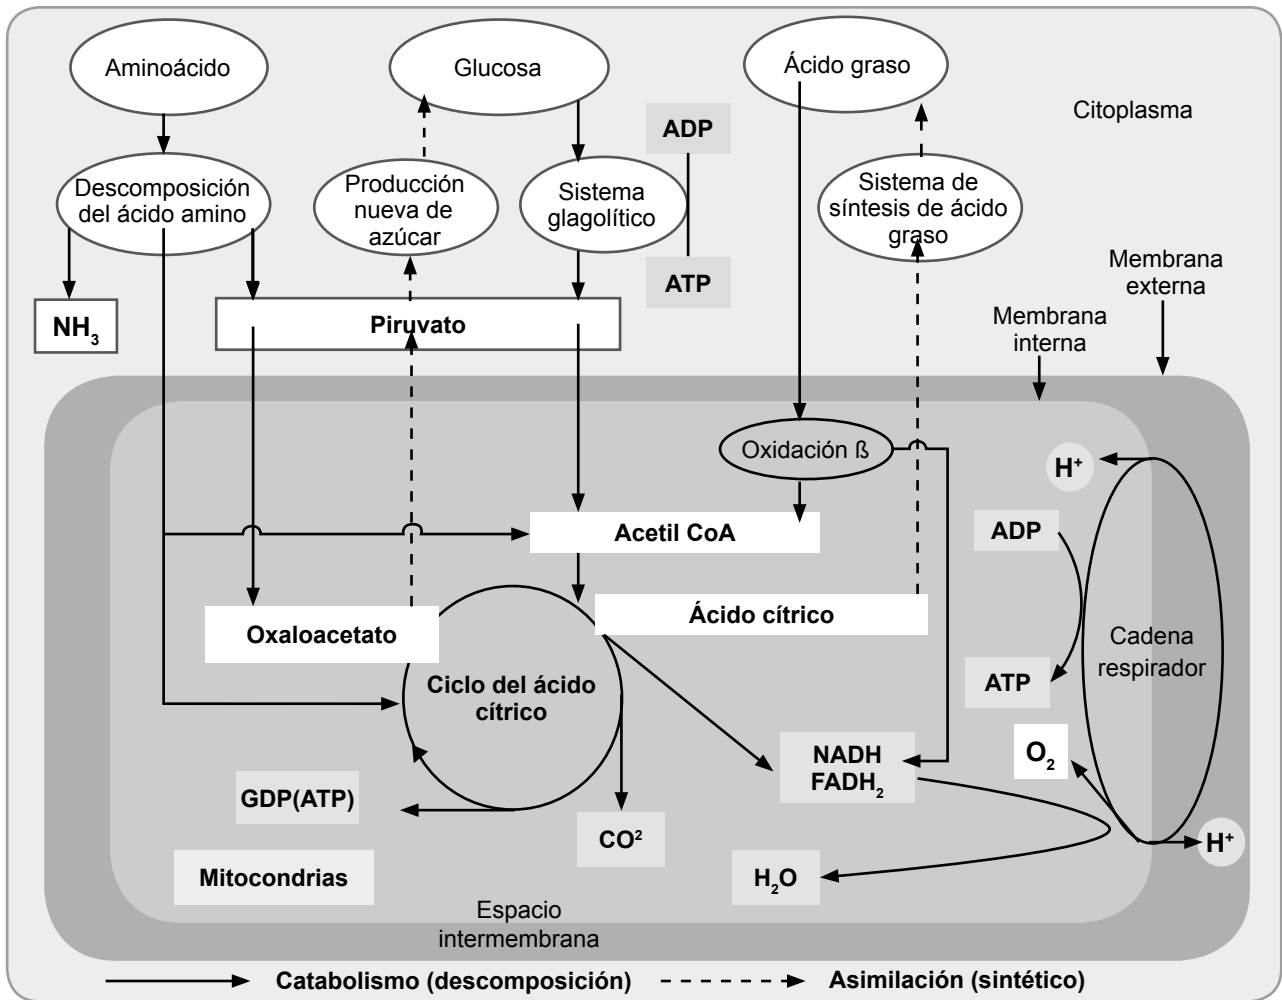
Aminoácido

Glucosa

Ácido graso

Citoplasma

ADP

Descomposición del ácido amino

Producción nueva de azúcar

Sistema glagolítico

Sistema de síntesis de ácido graso

ATP

Membrana externa

$NH_3$

Piruvato

Membrana interna

Oxidación ß

$H^+$

Acetil CoA

ADP

Ácido cítrico

Oxaloacetato

Cadena respirador

Ciclo del ácido cítrico

ATP

NADH
$FADH_2$

$O_2$

GDP(ATP)

$CO^2$

$H^+$

Mitocondrias

$H_2O$

Espacio intermembrana

Catabolismo (descomposición)

Asimilación (sintético)